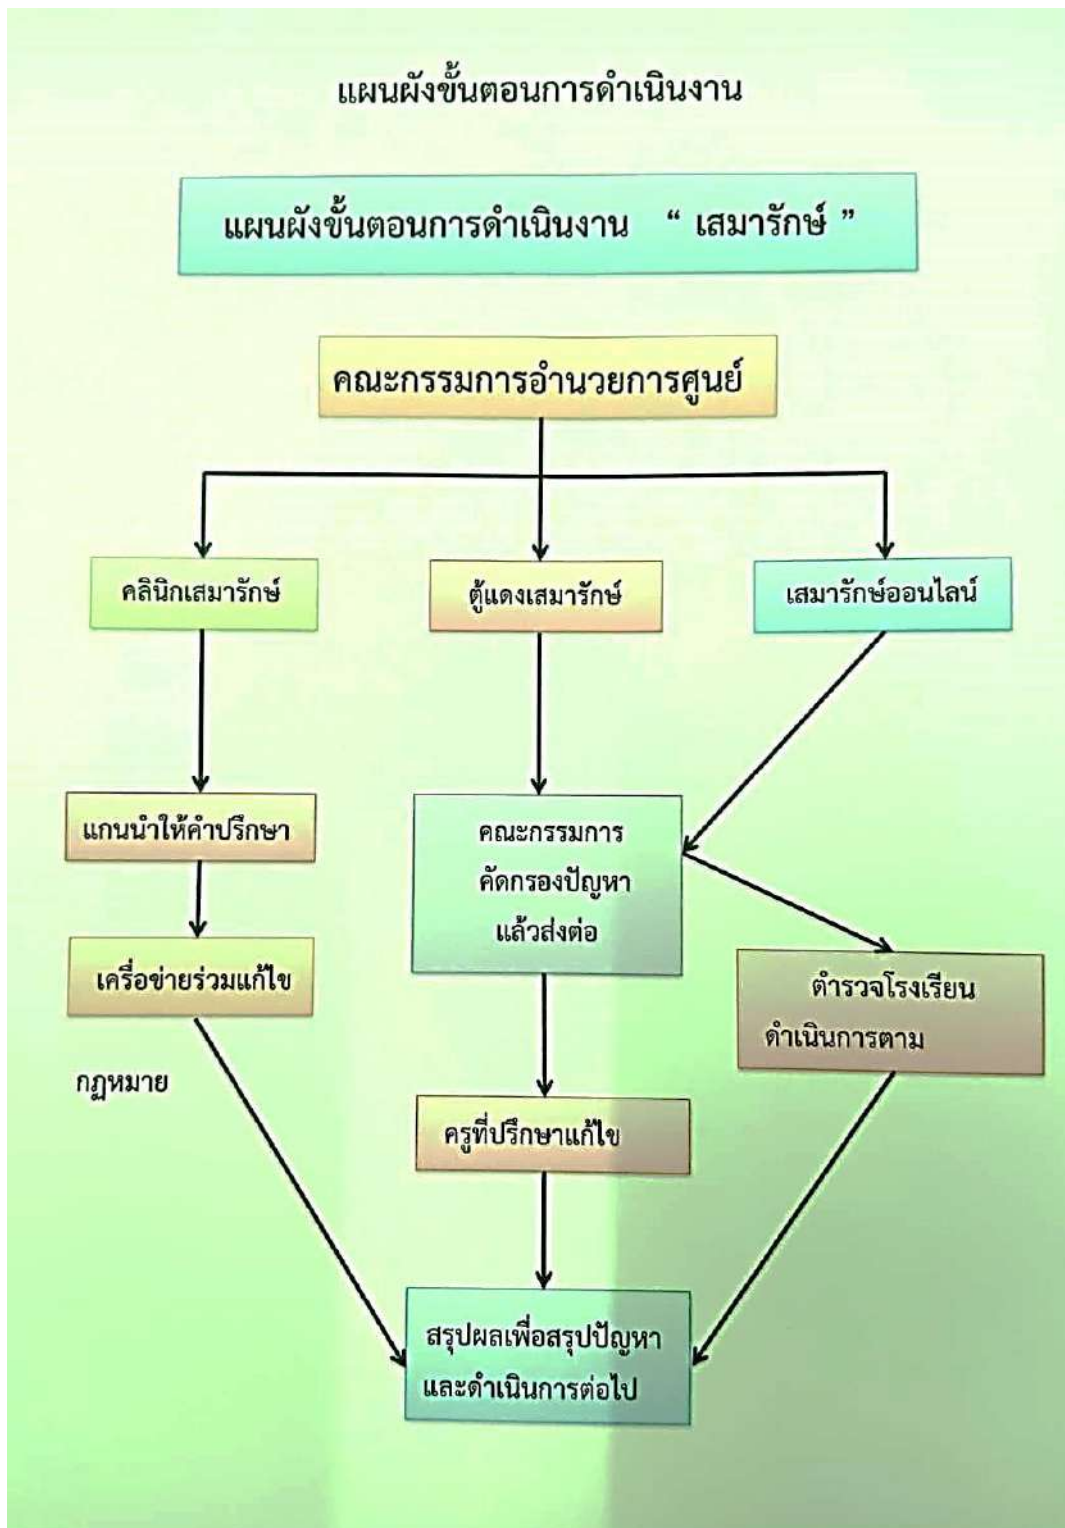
แผนผังขั้นตอนการดำเนินงาน

แผนผังขั้นตอนการดำเนินงาน “ เสมารักษ์ ”

คณะกรรมการอำนวยการศูนย์

คลินิกเสมารักษ์

ตู้แดงเสมารักษ์

เสมารักษ์ออนไลน์

แกนนำให้คำปรึกษา

เครือข่ายร่วมแก้ไข

คณะกรรมการ คัดกรองปัญหา แล้วส่งต่อ

ตำรวจโรงเรียน ดำเนินการตาม

กฎหมาย

ครูที่ปรึกษาแก้ไข

สรุปผลเพื่อสรุปปัญหา และดำเนินการต่อไป